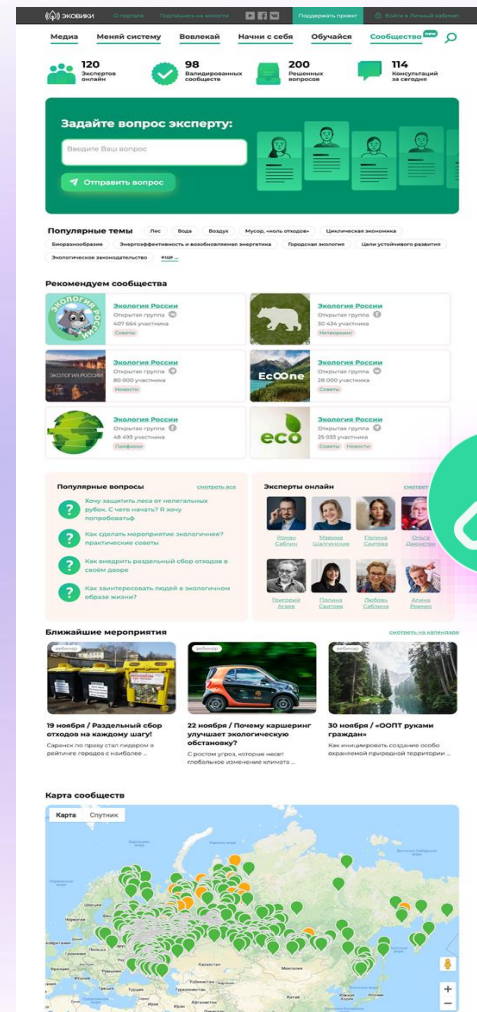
ЭКОВИКИ О портале Подпишись на новости Поддержать проект Войти в Личный кабинет

Медиа Меняй систему Вовлекай Начни с себя Обучайся Сообщество new

120 Экспертов онлайн
98 Валидированных сообществ
200 Решенных вопросов
114 Консультаций за сегодня

Задайте вопрос эксперту:

Введите Ваш вопрос

Отправить вопрос

Популярные темы Лес Вода Воздух Мусор, «ноль отходов» Циклическая экономика Биоразнообразие Энергоэффективность и возобновляемая энергетика Городская экология Цели устойчивого развития Экологическое законодательство еще ...

Рекомендуем сообщества

Экология России Открытая группа 407 664 участника Советы
Экология России Открытая группа 30 424 участника Нетворкинг
Экология России Открытая группа 80 000 участника Новости
Экология России Открытая группа 28 000 участника Советы
Экология России Открытая группа 48 493 участника Лайфхаки
Экология России Открытая группа 25 033 участника Советы Новости

Популярные вопросы смотреть все

Хочу защитить леса от нелегальных рубок. С чего начать? Я хочу попробовать

Как сделать мероприятие экологичнее? практические советы

Как внедрить раздельный сбор отходов в своем дворе

Как заинтересовать людей в экологичном образе жизни?

Эксперты онлайн смотреть

Роман Саблин
Марина Шалтунова
Полина Ситгова
Ольга Дмитриева
Григорий Агаев
Полина Ситгова
Любовь Саблина
Алина Ремнен

Ближайшие мероприятия смотреть на календаре

вебинар
19 ноября / Раздельный сбор отходов на каждому шагу!
Саранск по праву стал лидером в рейтинге городов с наиболее ...

вебинар
22 ноября / Почему каршеринг улучшает экологическую обстановку?
С ростом угроз, которые несет глобальное изменение климата ...

вебинар
30 ноября / «ООПТ руками граждан»
Как инициировать создание особо охраняемой природной территории ...

Карта сообществ

Карта Спутник

Казахстан